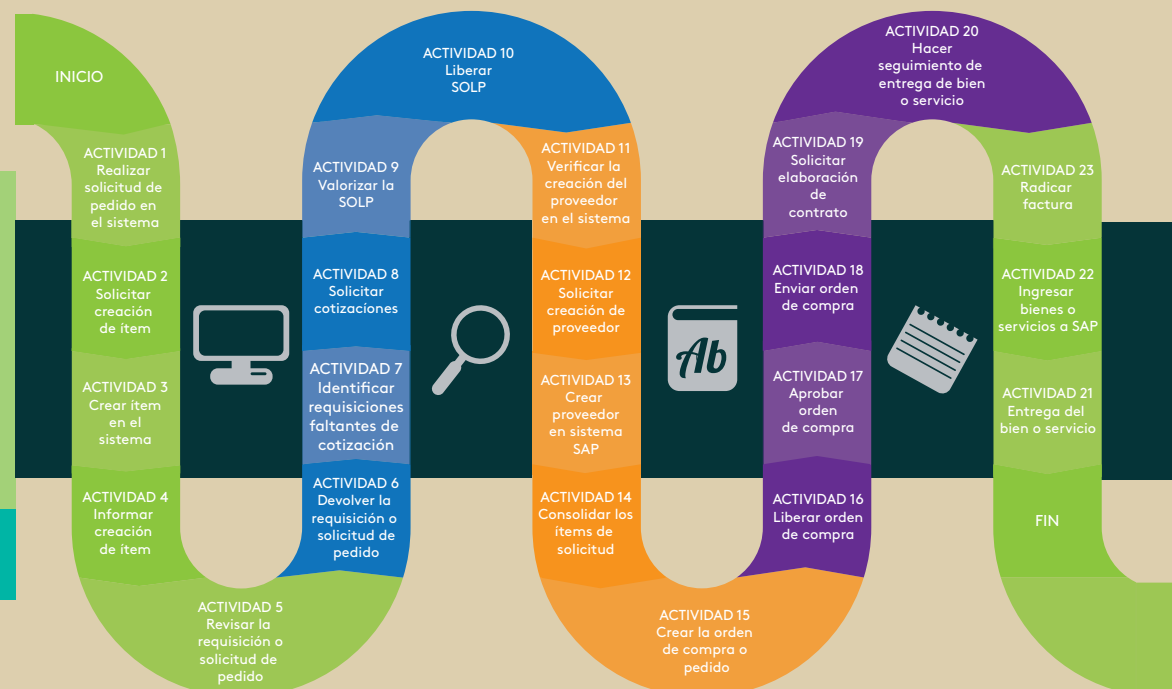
INICIO

ACTIVIDAD 1
Realizar solicitud de pedido en el sistema

ACTIVIDAD 2
Solicitar creación de ítem

ACTIVIDAD 3
Crear ítem en el sistema

ACTIVIDAD 4
Informar creación de ítem

ACTIVIDAD 5
Revisar la requisición o solicitud de pedido

ACTIVIDAD 6
Devolver la requisición o solicitud de pedido

ACTIVIDAD 7
Identificar requisiciones faltantes de cotización

ACTIVIDAD 8
Solicitar cotizaciones

ACTIVIDAD 9
Valorizar la SOLP

ACTIVIDAD 10
Liberar SOLP

ACTIVIDAD 11
Verificar la creación del proveedor en el sistema

ACTIVIDAD 12
Solicitar creación de proveedor

ACTIVIDAD 13
Crear proveedor en sistema SAP

ACTIVIDAD 14
Consolidar los ítems de solicitud

ACTIVIDAD 15
Crear la orden de compra o pedido

ACTIVIDAD 16
Liberar orden de compra

ACTIVIDAD 17
Aprobar orden de compra

ACTIVIDAD 18
Enviar orden de compra

ACTIVIDAD 19
Solicitar elaboración de contrato

ACTIVIDAD 20
Hacer seguimiento de entrega de bien o servicio

ACTIVIDAD 21
Entrega del bien o servicio

ACTIVIDAD 22
Ingresar bienes o servicios a SAP

ACTIVIDAD 23
Radicar factura

FIN

Ab